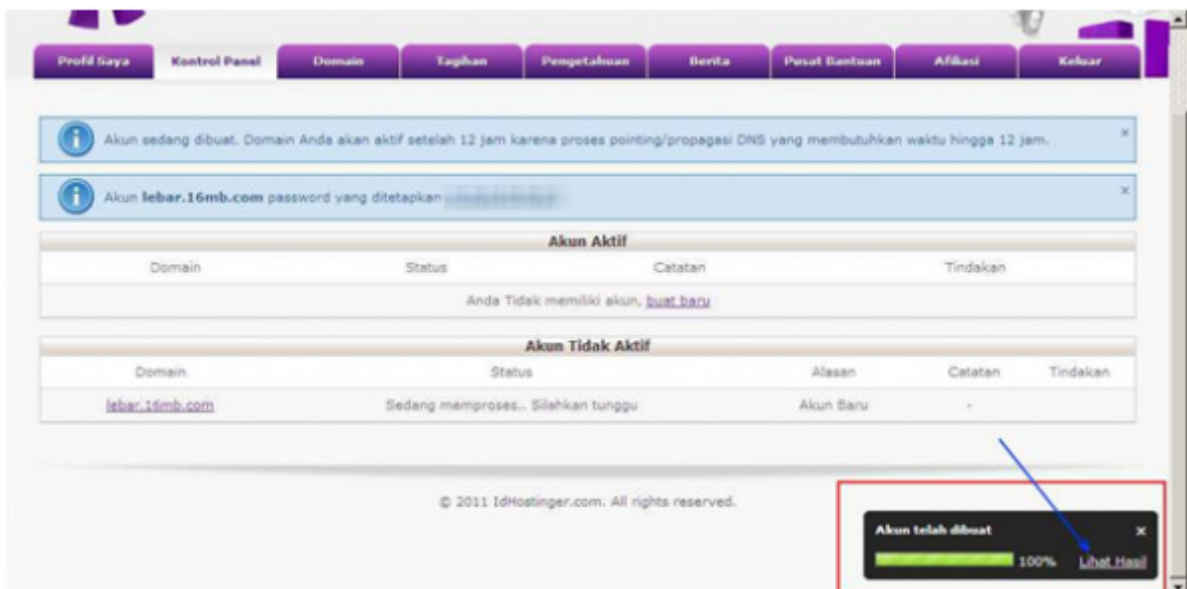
Profil Saya | Kontrol Panel | Domain | Tagihan | Pengetahuan | Berita | Pusat Bantuan | Afiliasi | Keluar

Akun sedang dibuat. Domain Anda akan aktif setelah 12 jam karena proses pointing/propagasi DNS yang membutuhkan waktu hingga 12 jam. ×

Akun **lebar.16mb.com** password yang ditetapkan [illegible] ×

| Akun Aktif | | | |
|---|---|---|---|
| Domain | Status | Catatan | Tindakan |
| Anda Tidak memiliki akun, buat baru | | | |

| Akun Tidak Aktif | | | | |
|---|---|---|---|---|
| Domain | Status | Alasan | Catatan | Tindakan |
| lebar.16mb.com | Sedang memproses.. Silahkan tunggu | Akun Baru | - | |

© 2011 IdHostinger.com. All rights reserved.

Akun telah dibuat ×
100% Lihat Hasil